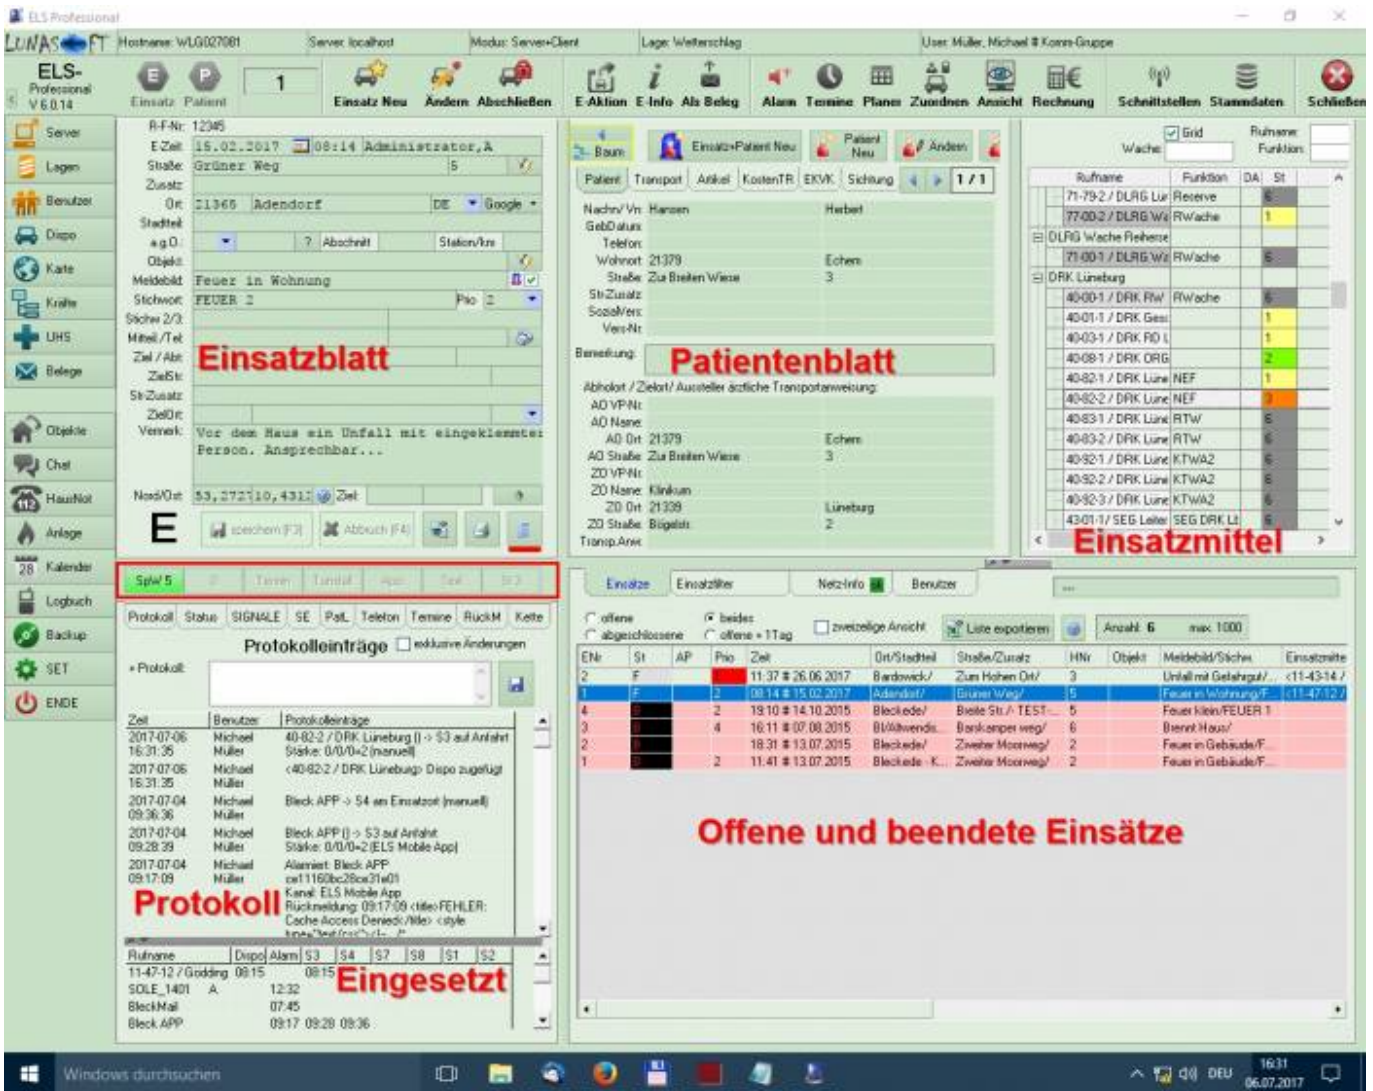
ELS Professional

LUNASOFT Hostname: WLG027081 Server: localhost Modus: Server+Client Lage: Wetterschlag User: Müller, Michael # Komm-Gruppe

ELS-Professional V 6.0.14

Einsatz Patient 1 Einsatz Neu Ändern Abschließen E-Aktion E-Info Als Beleg Alarm Termine Planer Zuordnen Ansicht Rechnung Schnittstellen Stammdaten Schließen

Server
Lagen
Benutzer
Dispo
Karte
Kräfte
UHS
Belege
Objekte
Chat
HausNot
Anlage
Kalender
Logbuch
Backup
SET
ENDE

R-F-Nr: 12345
E-Zeit: 15.02.2017 08:14 Administrator,A
Straße: Grüner Weg 5
Zusatz:
Ort: 21365 Adendorf DE Google
Stadtteil:
a.g.O.: ? Abschnitt Station/km
Objekt:
Meldebild: Feuer in Wohnung
Stichwort: FEUER 2 Prio 2
Stichw 2/3:
Mitteil./Tel:
Ziel / Abt:
ZielStr:
Str-Zusatz:
ZielOrt:
Vermerk: Vor dem Haus ein Unfall mit eingeklemmter Person. Ansprechbar...
Nord/Ost: 53,272710,431 Ziel:

Einsatzblatt

E

speichern (F3) Abbruch (F4)

SpW 5

Protokoll Status SIGNALE SE PatL Telefon Termine RückM Kette

Protokolleinträge exklusive Änderungen

+ Protokoll:

| Zeit | Benutzer | Protokolleinträge |
|---|---|---|
| 2017-07-06 16:31:36 | Michael Müller | 40-82-2 / DRK Lüneburg () -> S3 auf Anfahrt Stärke: 0/0/0=2 (manuell) |
| 2017-07-06 16:31:35 | Michael Müller | <40-82-2 / DRK Lüneburg> Dispo zugefügt |
| 2017-07-04 09:36:36 | Michael Müller | Block APP -> S4 am Einsatzort (manuell) |
| 2017-07-04 09:28:39 | Michael Müller | Block APP () -> S3 auf Anfahrt Stärke: 0/0/0=2 (ELS Mobile App) |
| 2017-07-04 09:17:09 | Michael Müller | Alarmiert: Block APP cel1160bc28ce31e01 Kanal: ELS Mobile App Rückmeldung: 09:17:09 <title>FEHLER: Cache Access Denied</title> <style |

Protokoll

| Rufname | Dispo | Alarm | S3 | S4 | S7 | S8 | S1 | S2 |
|---|---|---|---|---|---|---|---|---|
| 11-47-12 / Godding | 08:15 | | 08:15 | | | | | |
| SOLE_1401 | A | | 12:32 | | | | | |
| BlockMail | | | 07:45 | | | | | |
| Block APP | | | 09:17 | 09:28 | 09:36 | | | |

Eingesetzt

Baum Einsatz+Patient Neu Patient Neu Ändern

Patient Transport Artikel KostenTR EKVK Sichtung 1 / 1

Nachn/Vn: Hansen Herbert
GebDatum:
Telefon:
Wohnort: 21379 Echem
Straße: Zur Breiten Wiese 3
Str-Zusatz:
SozialVers:
Vers-Nr:
Bemerkung:

Patientenblatt

Abholort / Zielort/ Aussteller ärztliche Transportanweisung:
AO VP-Nr:
AO Name:
AO Ort: 21379 Echem
AO Straße: Zur Breiten Wiese 3
ZO VP-Nr:
ZO Name: Klinikum
ZO Ort: 21339 Lüneburg
ZO Straße: Bögelstr. 2
Transp.Anw:

Grid Wache: Rufname: Funktion:

| Rufname | Funktion | DA | St |
|---|---|---|---|
| 71-79-2 / DLRG Lü | Reserve | | 6 |
| 77-00-2 / DLRG Wa | RWache | | 1 |
| DLRG Wache Reiherse | | | |
| 71-00-1 / DLRG Wa | RWache | | 6 |
| DRK Lüneburg | | | |
| 40-00-1 / DRK RW | RWache | | 6 |
| 40-01-1 / DRK Gesc | | | 1 |
| 40-03-1 / DRK RD L | | | 1 |
| 40-08-1 / DRK ORG | | | 2 |
| 40-82-1 / DRK Lüne | NEF | | 1 |
| 40-82-2 / DRK Lüne | NEF | | 3 |
| 40-83-1 / DRK Lüne | RTW | | 6 |
| 40-83-2 / DRK Lüne | RTW | | 6 |
| 40-92-1 / DRK Lüne | KTWA2 | | 6 |
| 40-92-2 / DRK Lüne | KTWA2 | | 6 |
| 40-92-3 / DRK Lüne | KTWA2 | | 6 |
| 43-01-1 / SEG Leiter | SEG DRK Lü | | 6 |

Einsatzmittel

Einsätze Einsatzfilter Netz-Info Benutzer

offene abgeschlossene beides offene + 1Tag zweizeilige Ansicht Liste exportieren Anzahl: 6 max: 1000

| ENr | St | AP | Prio | Zeit | Ort/Stadtteil | Straße/Zusatz | HNr | Objekt | Meldebild/Stichw | Einsatzmitte |
|---|---|---|---|---|---|---|---|---|---|---|
| 2 | F | | | 11:37 # 26.06.2017 | Bardowick/ | Zum Hohen Ort/ | 3 | | Unfall mit Gefahrgut/... | <11-43-14 / |
| 1 | F | | | 08:14 # 15.02.2017 | Adendorf/ | Grüner Weg/ | 5 | | Feuer in Wohnung/F... | <11-47-12 / |
| 4 | | | 2 | 19:10 # 14.10.2015 | Bleckede/ | Breite Str./- TEST- | 5 | | Feuer Klein/FEUER 1 | |
| 3 | | | 4 | 16:11 # 07.08.2015 | Bl/Alt/wendis... | Barskamper weg/ | 6 | | Brennt Haus/ | |
| 2 | | | | 18:31 # 13.07.2015 | Bleckede/ | Zweiter Moorweg/ | 2 | | Feuer in Gebäude/F... | |
| 1 | | | 2 | 11:41 # 13.07.2015 | Bleckede - K... | Zweiter Moorweg/ | 2 | | Feuer in Gebäude/F... | |

Offene und beendete Einsätze

Windows durchsuchen

DEU 16:31 06.07.2017